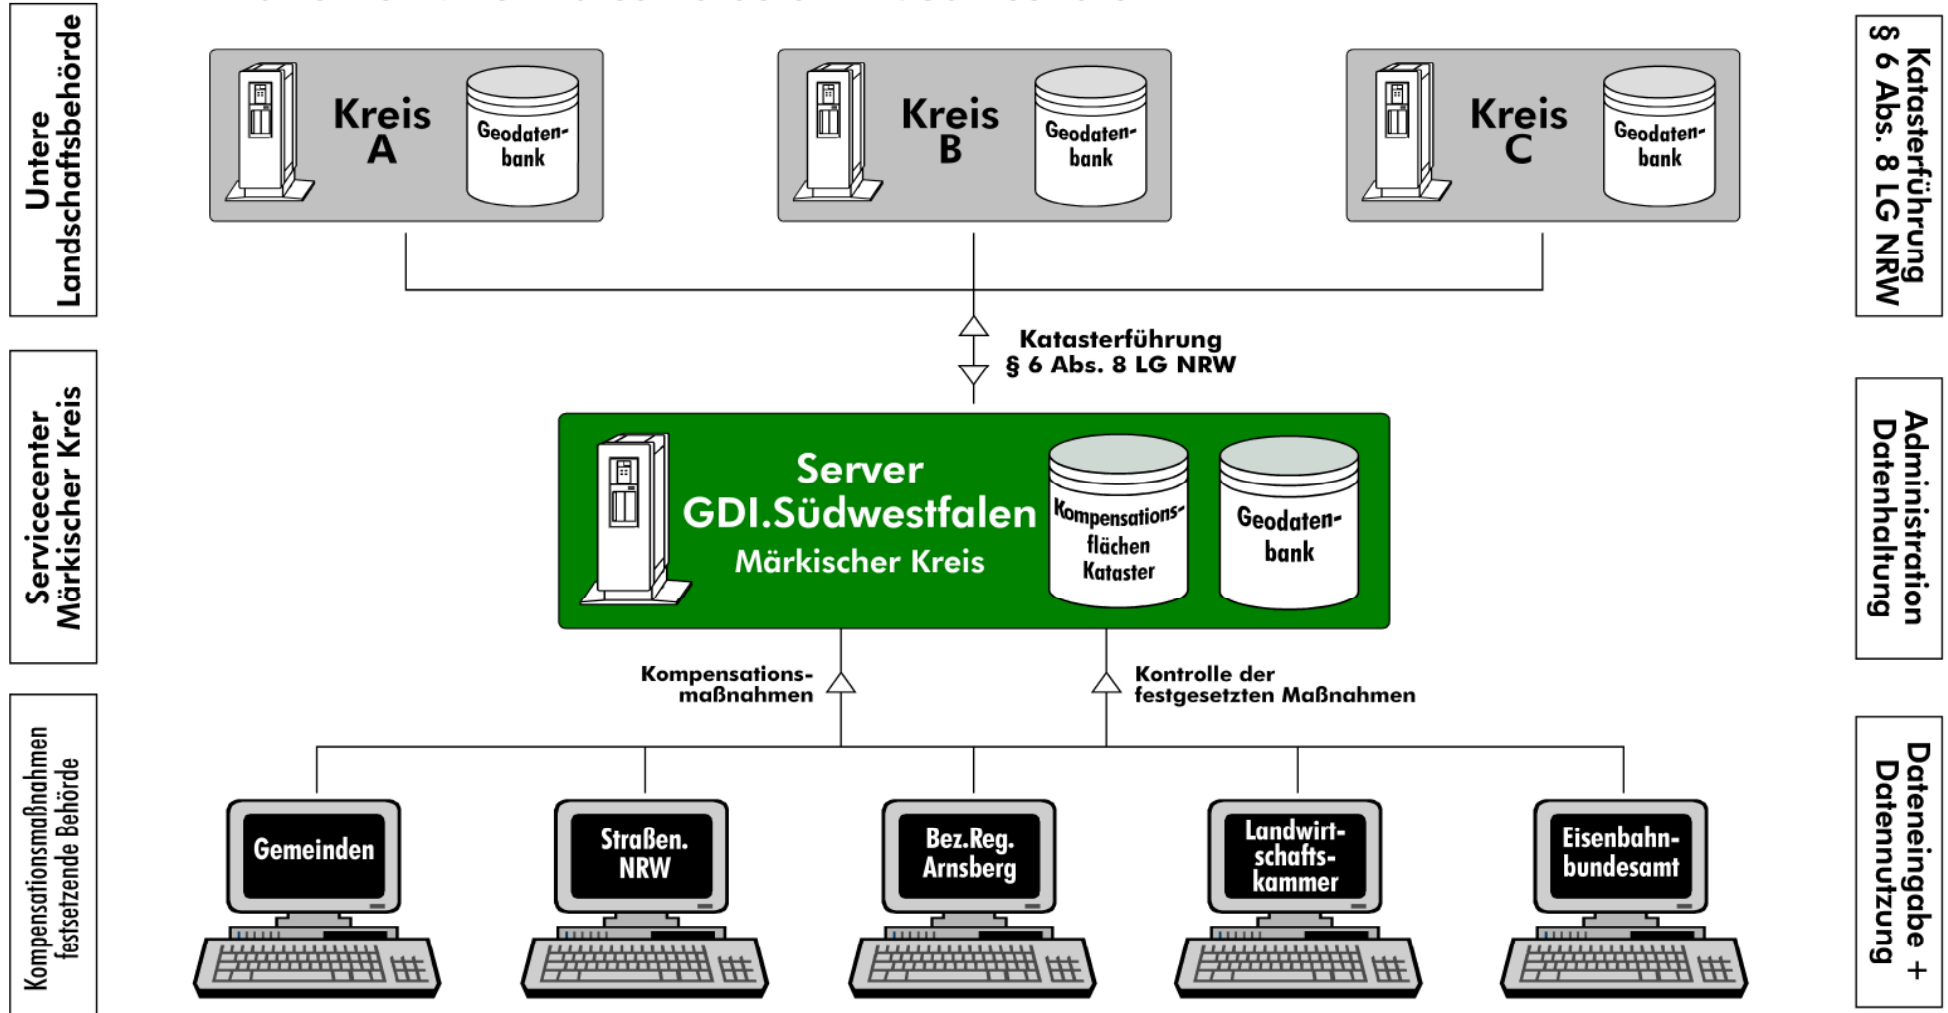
Untere Landschaftsbehörde

Kreis A
Geodatenbank

Kreis B
Geodatenbank

Kreis C
Geodatenbank

Katasterführung § 6 Abs. 8 LG NRW

Katasterführung
§ 6 Abs. 8 LG NRW

Servicecenter Märkischer Kreis

Server
GDI.Südwestfalen
Märkischer Kreis

Kompensationsflächen Kataster

Geodatenbank

Administration Datenhaltung

Kompensationsmaßnahmen

Kontrolle der festgesetzten Maßnahmen

Kompensationsmaßnahmen festsetzende Behörde

Gemeinden

Straßen. NRW

Bez.Reg. Arnsberg

Landwirtschaftskammer

Eisenbahnbundesamt

Dateneingabe + Datennutzung